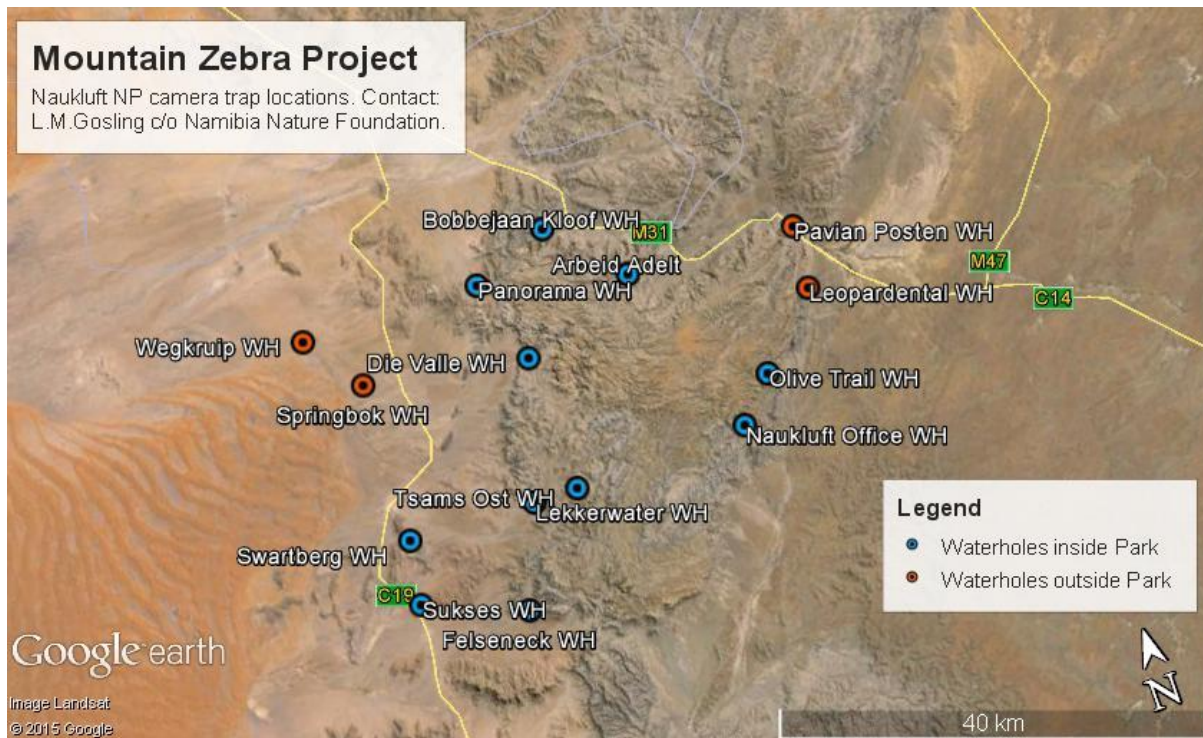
Mountain Zebra Project
Naukluft NP camera trap locations. Contact: L.M.Gosling c/o Namibia Nature Foundation.

Bobbejaan Kloof WH
M31
Pavian Posten WH
Arbeid Adelt
M47
Panorama WH
Leopardental WH
C14
Wegkruip WH
Die Valle WH
Olive Trail WH
Springbok WH
Naukluft Office WH
Tsams Ost WH
Lekkerwater WH
Swartberg WH
C19
Sukses WH
Felseneck WH

Legend
Waterholes inside Park
Waterholes outside Park

Google earth
Image Landsat
© 2015 Google
40 km
N